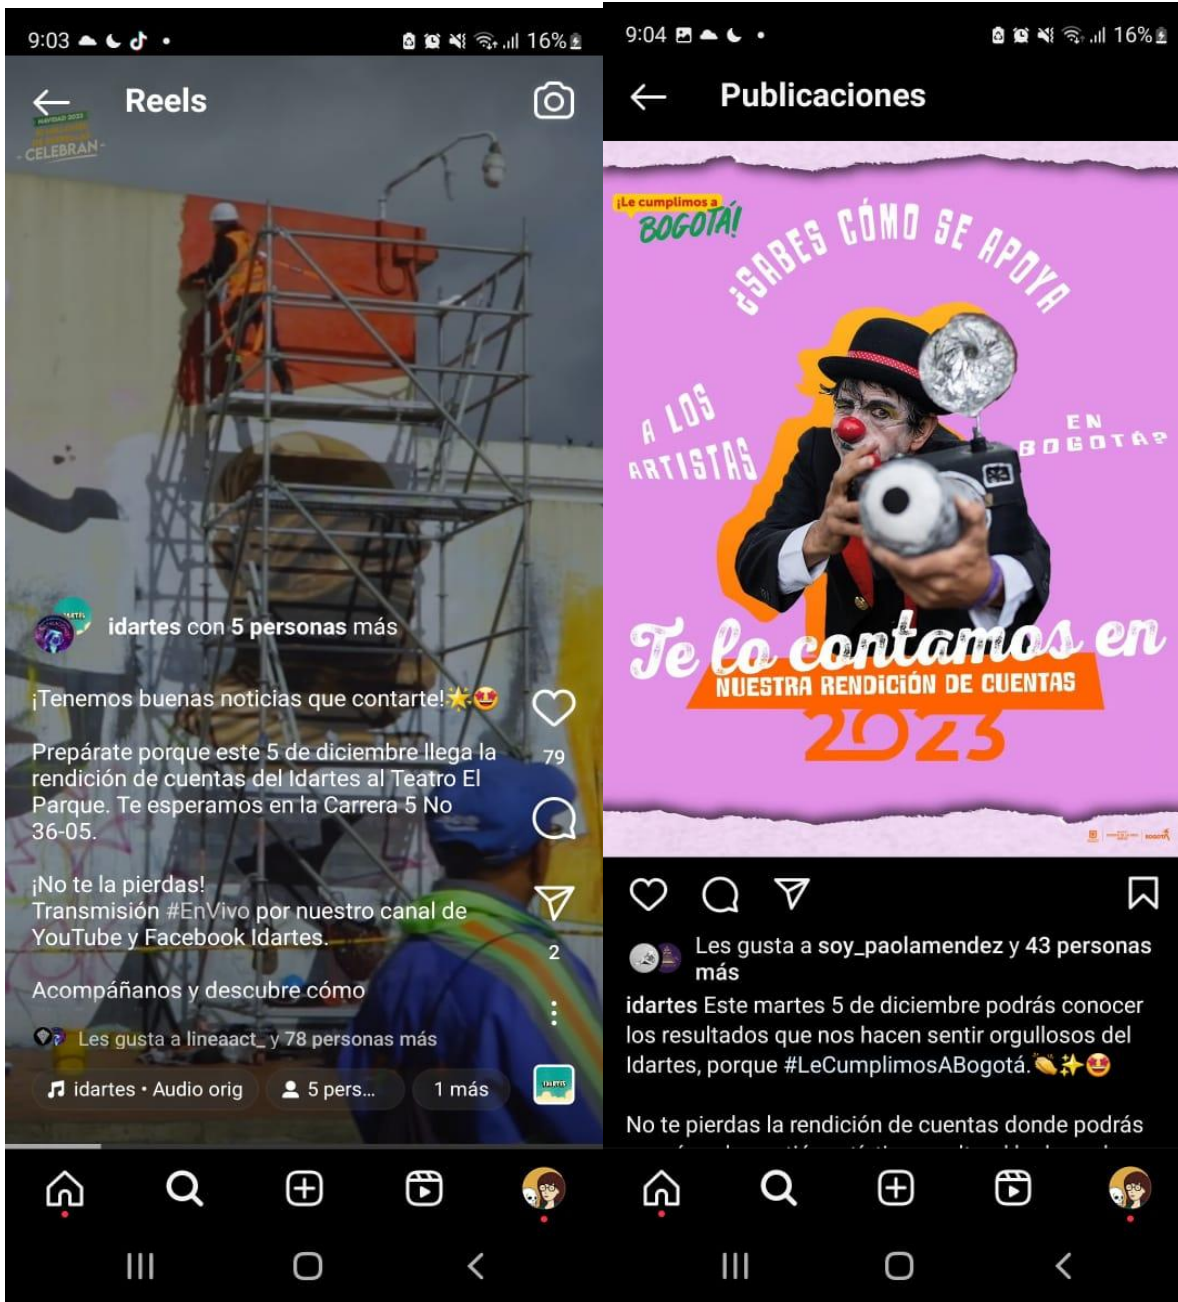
9:03 16%

Reels

CELEBRAN

idartes con 5 personas más

¡Tenemos buenas noticias que contarte!🌟😍

Prepárate porque este 5 de diciembre llega la rendición de cuentas del Idartes al Teatro El Parque. Te esperamos en la Carrera 5 No 36-05.

¡No te la pierdas!
Transmisión #EnVivo por nuestro canal de YouTube y Facebook Idartes.

Acompáñanos y descubre cómo

79

2

Les gusta a lineaact_ y 78 personas más

idartes • Audio orig 5 pers... 1 más

9:04 16%

Publicaciones

¡Le cumplimos a BOGOTÁ!

¿SABES CÓMO SE APOYA A LOS ARTISTAS EN BOGOTÁ?

Te lo contamos en
NUESTRA RENDICIÓN DE CUENTAS
2023

Les gusta a soy_paolamendez y 43 personas más

idartes Este martes 5 de diciembre podrás conocer los resultados que nos hacen sentir orgullosos del Idartes, porque #LeCumplimosABogotá.👏✨😍

No te pierdas la rendición de cuentas donde podrás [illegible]